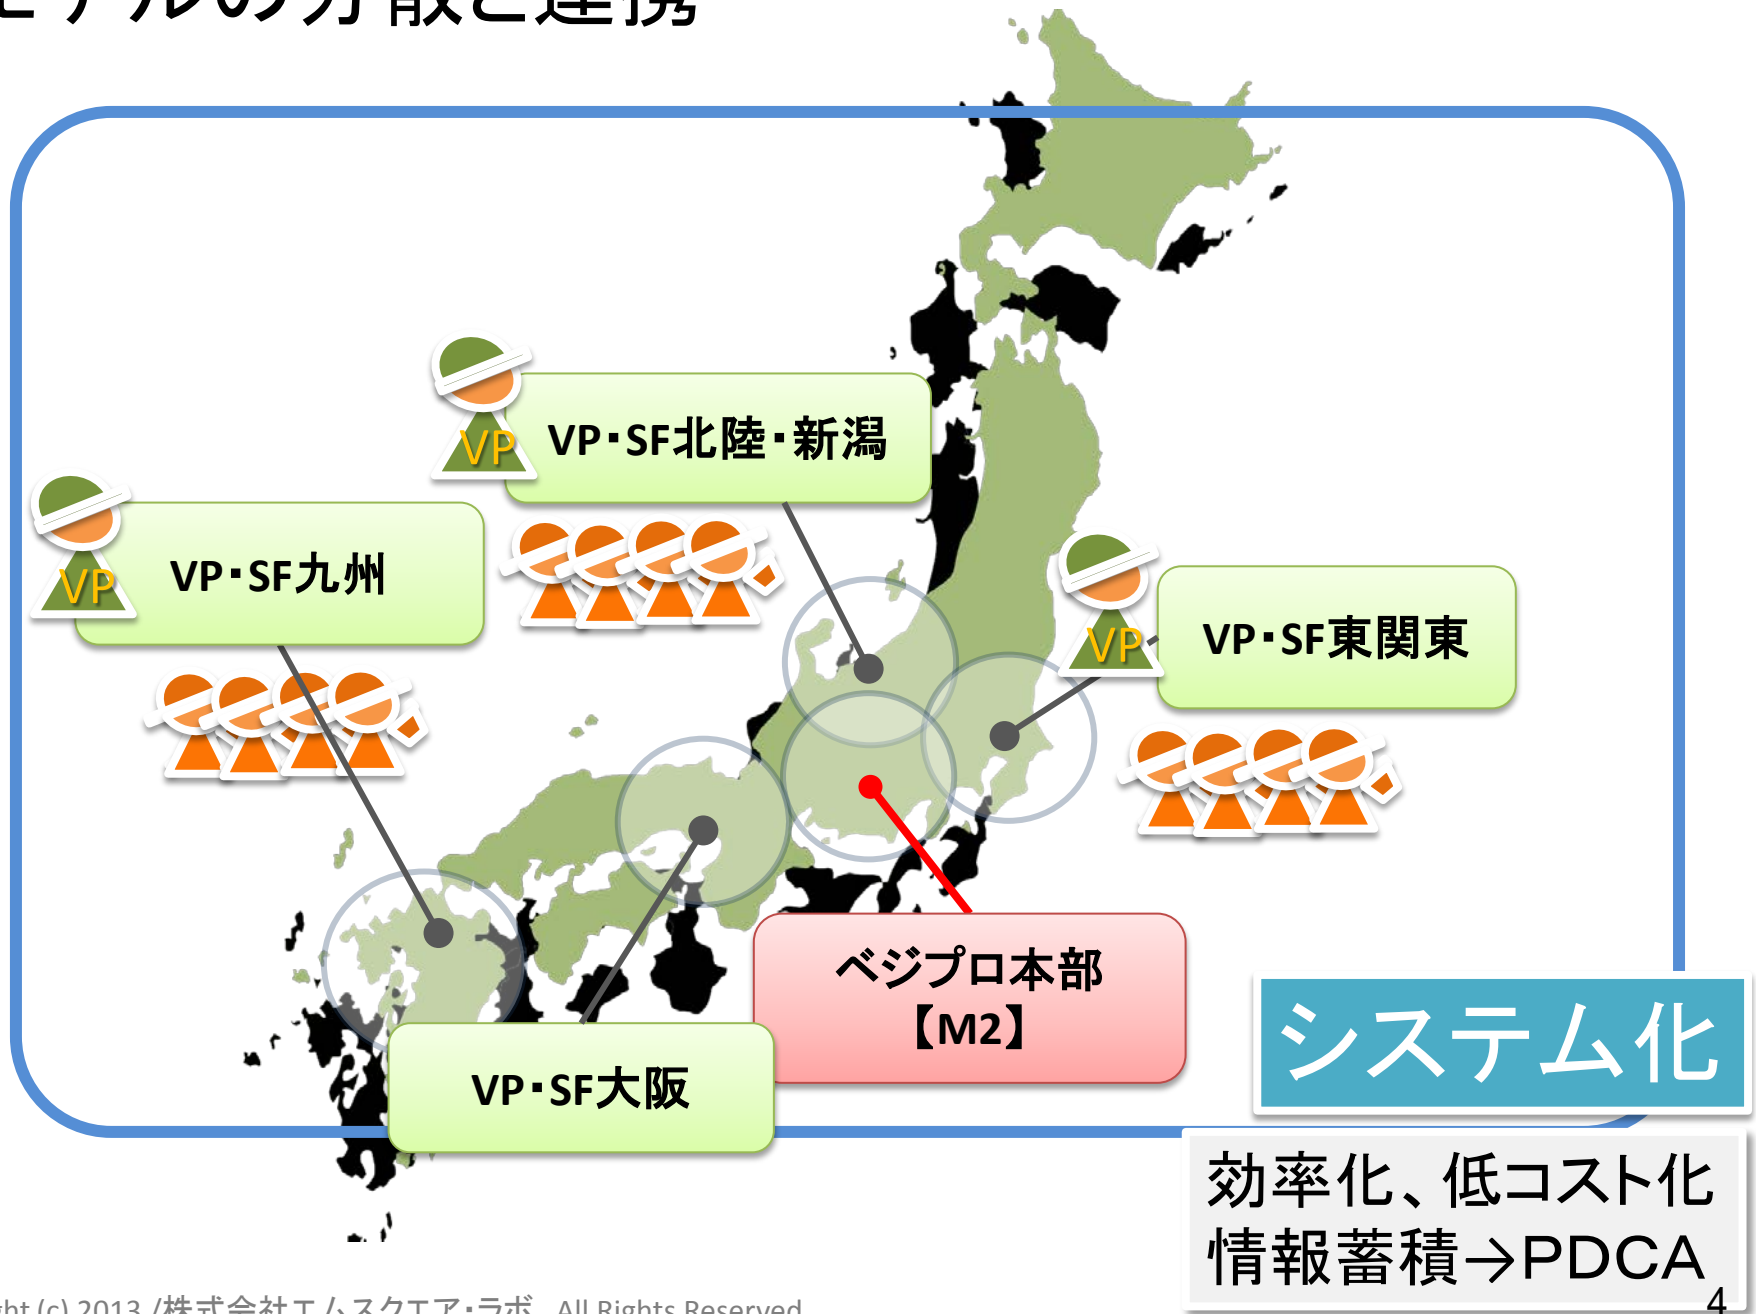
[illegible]デルの分散と連携

VP

VP・SF北陸・新潟

VP

VP・SF九州

VP

VP・SF東関東

ベジプロ本部
【M2】

VP・SF大阪

システム化

効率化、低コスト化
情報蓄積→PDCA

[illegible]ht (c) 2013 /株式会社エムスクエア・ラボ All Rights Reserved

4